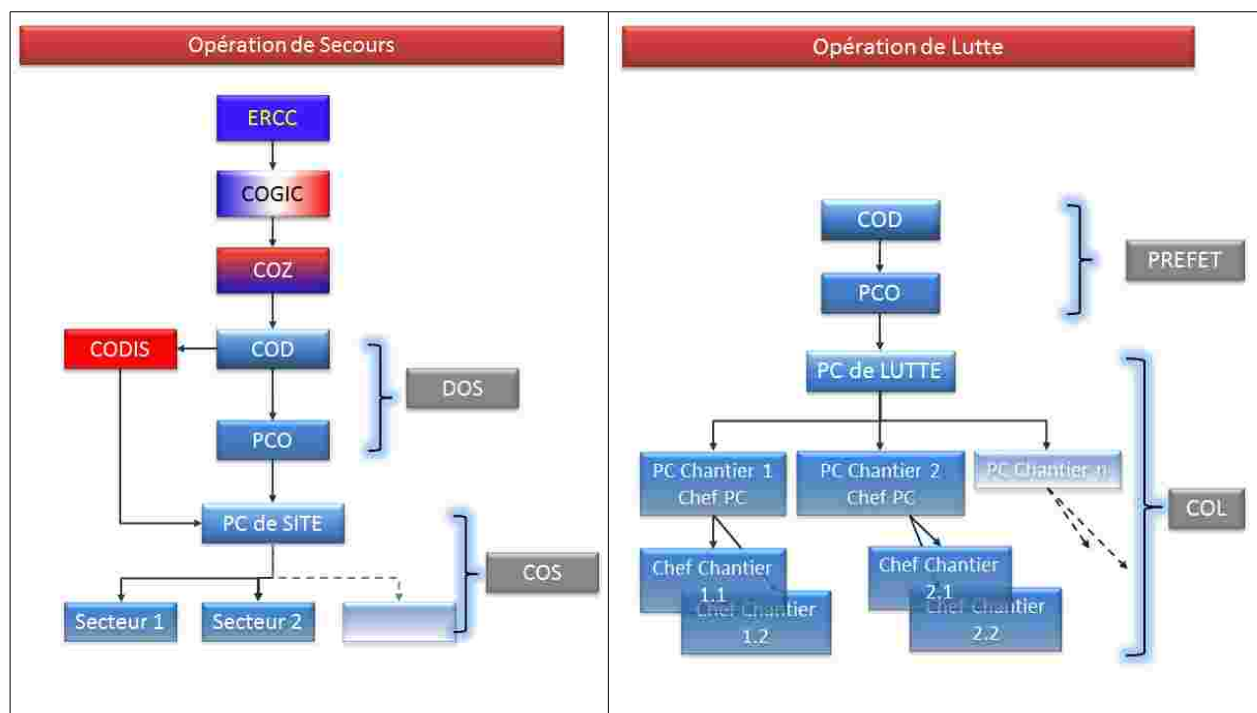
Opération de Secours

ERCC

COGIC

COZ

CODIS

COD

DOS

PCO

PC de SITE

COS

Secteur 1

Secteur 2

Opération de Lutte

COD

PREFET

PCO

PC de LUTTE

PC Chantier 1 Chef PC

PC Chantier 2 Chef PC

PC Chantier n

COL

Chef Chantier 1.1

Chef Chantier 1.2

Chef Chantier 2.1

Chef Chantier 2.2